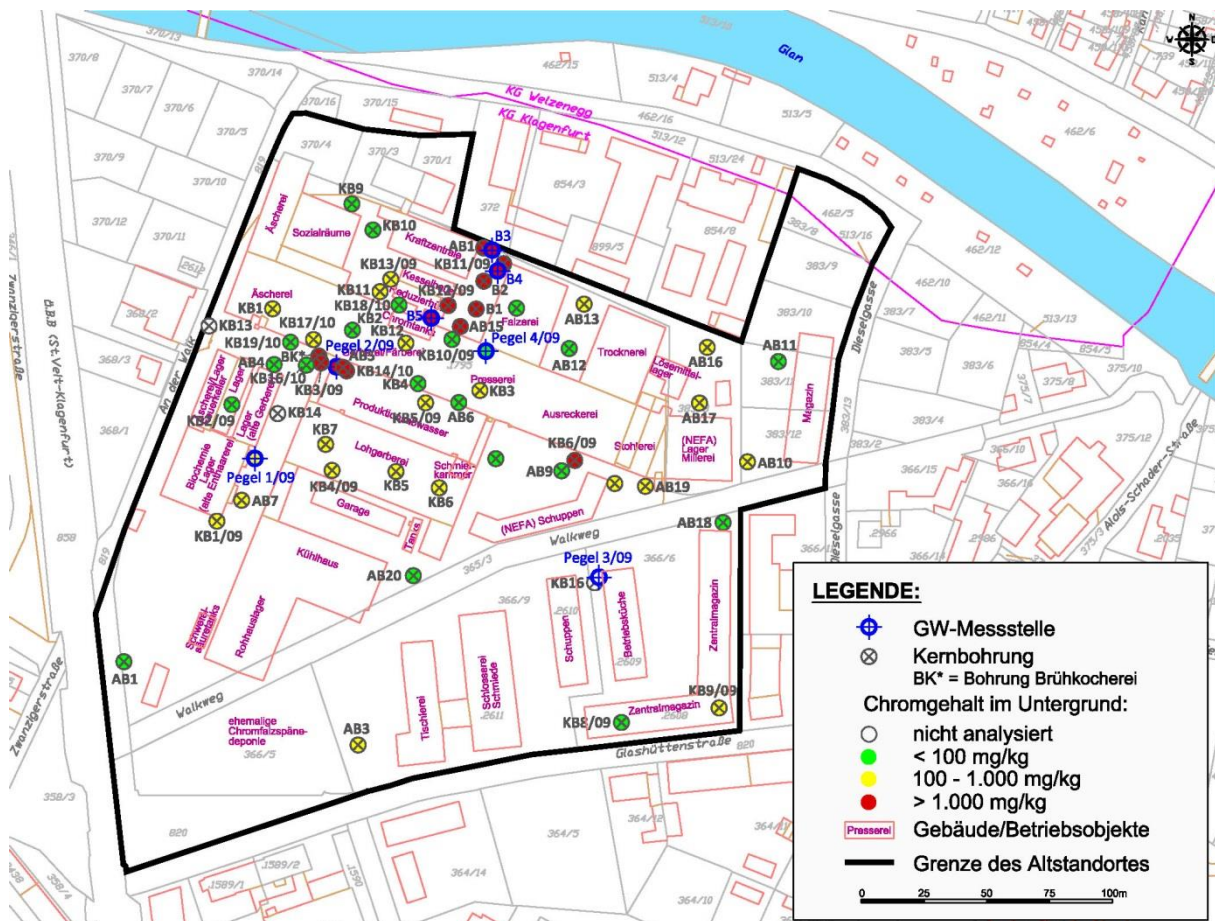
Glan

KG Welzenegg
KG Klagenfurt

370/13
370/8
370/14
370/7
370/6
370/5
370/9
370/10
370/12
370/11
370/16
370/15
370/4
370/3
370/1
462/15
513/4
462/16
513/12
513/5
513/24
854/3
854/8
372
899/5
462/5
513/16
383/8
383/9
462/12
462/10
462/11
513/13
854/5
383/7
383/10
383/11
383/12
383/13
383/5
375/10
375/8
375/7
366/15
366/14
375/12
375/3
366/6
366/9
366/5
365/3
368/3
368/1
858
820
364/5
364/14
364/10
1589/1
1589/2
2612
2610
2609
2611
2608
2966
2986
2935
3795

Zwanzigerstraße
ö.B.B (St.Veit-Klagenfurt)
An der Valk
Dieselgasse
Alois-Schoder-Straße
Walkweg
Glashüttenstraße

Äscherei
Sozialräume
Kraftzentrale
Kessel
Reduzierhaus
Chromfabrik
Falzerei
Trocknerei
Lösemittellager
Magazin
Presserei
Ausreckerei
Stollerei
(NEFA) Lager Millerei
Produktion Abwasser
Lohgerberei
Schmierkammer
Garage
Tanks
(NEFA) Schuppen
Kühlhaus
Rohhautlager
Schwefelsäuretanks
Biochemie Lager (alte Enthaarerei)
Lager (alte Gerberei)
Äscherei Lager Lager
Schuppen
Betriebsküche
Zentralmagazin
Tischlerei
Schlosserei Schmiede
ehemalige Chromfalzspänedeponie

KB9
KB10
AB16
B3
KB11/09
B4
KB13/09
KB12/09
B2
B1
KB18/10
KB11
KB1
AB13
B5
AB15
KB17/10
KB12
Pegel 4/09
AB13
KB13
KB19/10
BK*
Pegel 2/09
AB3
KB10/09
AB12
AB16
AB11
AB4
KB16/10
KB14/10
KB3/09
KB4
Presserei
KB3
KB2/09
KB14
KB5/09
AB6
AB17
KB7
KB6/09
Pegel 1/09
KB4/09
KB5
KB6
AB9
AB19
AB10
AB7
KB1/09
AB18
Pegel 3/09
KB16
AB20
AB1
AB3
KB9/09
KB8/09

LEGENDE:
GW-Messstelle
Kernbohrung
BK* = Bohrung Brühkocherei
Chromgehalt im Untergrund:
nicht analysiert
< 100 mg/kg
100 - 1.000 mg/kg
> 1.000 mg/kg
Presserei Gebäude/Betriebsobjekte
Grenze des Altstandortes
0 25 50 75 100m